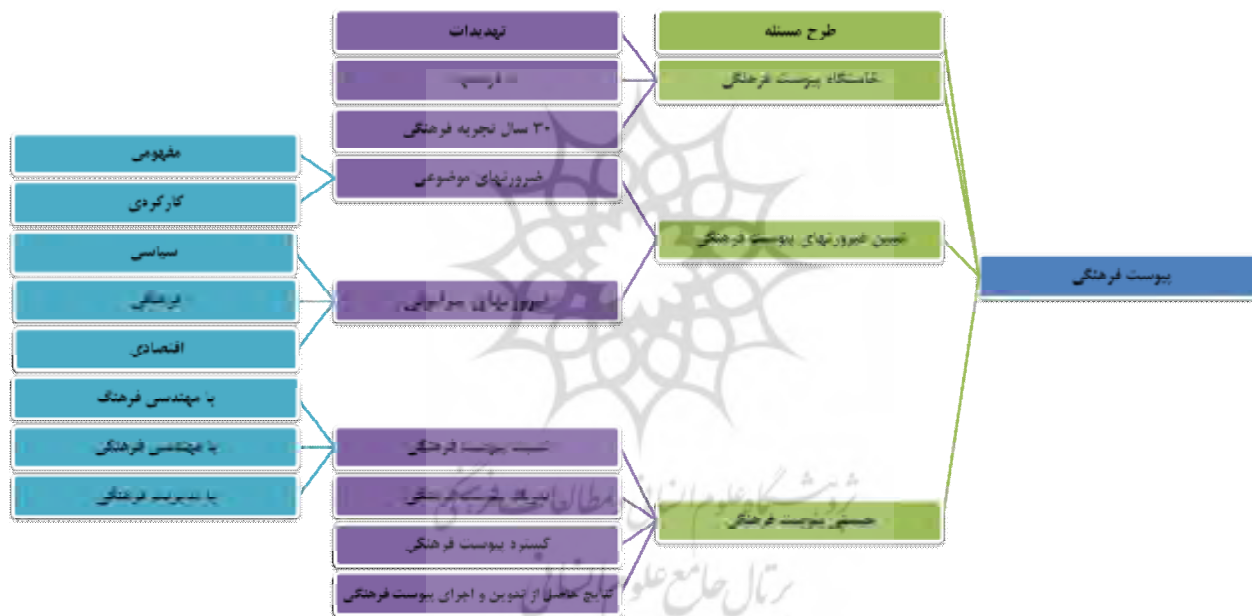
تهدیدات

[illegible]

۳۰ سال تجربه فرهنگی

ضرورتهای موضوعی

مفهومی

کارکردی

سیاسی

فرهنگی

اقتصادی

ضرورتهای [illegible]

با مهندسی فرهنگ

با مهندسی فرهنگی

با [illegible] فرهنگی

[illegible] پیوست فرهنگی

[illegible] فرهنگی

گستره پیوست فرهنگی

نتایج حاصل از تدوین و اجرای پیوست فرهنگی

طرح مسئله

خاستگاه پیوست فرهنگی

تبیین ضرورتهای پیوست فرهنگی

چیستی پیوست فرهنگی

پیوست فرهنگی

پژوهشگاه علوم انسانی و مطالعات فرهنگی
پرتال جامع علوم انسانی